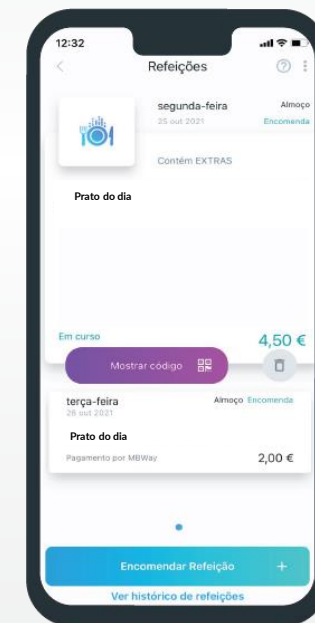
12:32

Refeições

segunda-feira
25 out 2021

Almoço
Encomenda

Contém EXTRAS

Prato do dia

Em curso

4,50 €

Mostrar código

terça-feira
26 out 2021

Almoço Encomenda

Prato do dia

Pagamento por MBWay

2,00 €

Encomendar Refeição +

Ver histórico de refeições